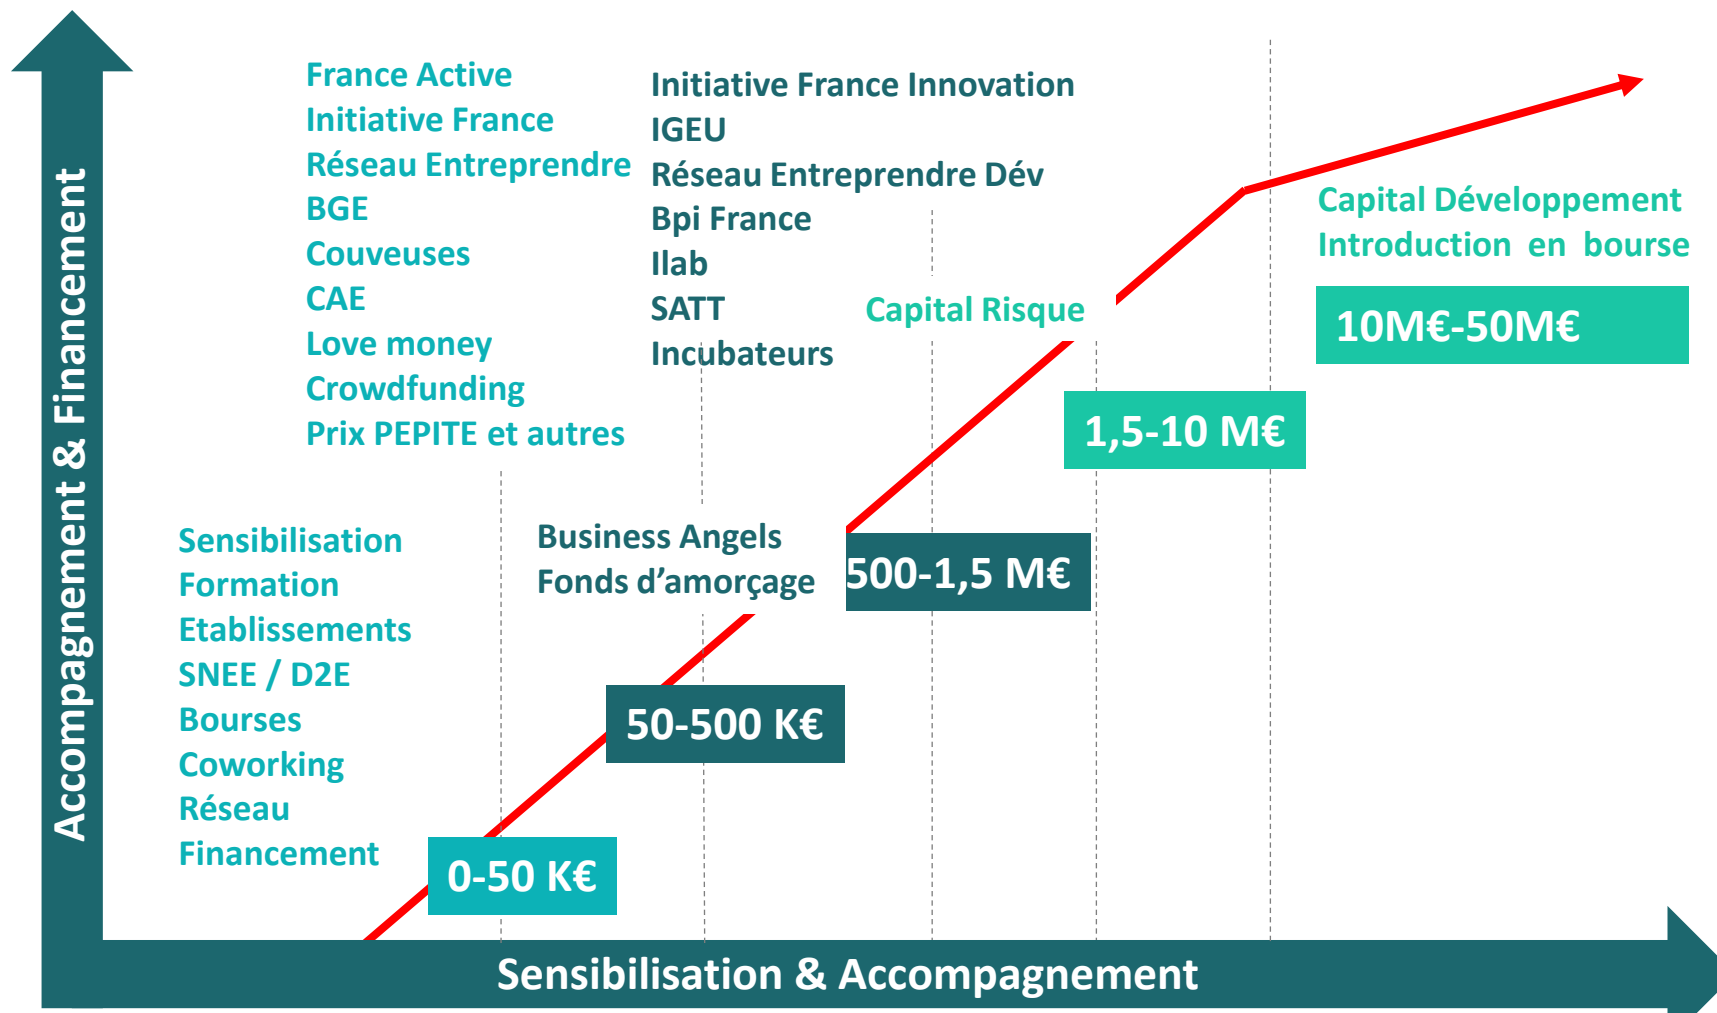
Accompagnement & Financement

France Active
Initiative France
Réseau Entreprendre
BGE
Couveuses
CAE
Love money
Crowdfunding
Prix PEPITE et autres

Initiative France Innovation
IGEU
Réseau Entreprendre Dév
Bpi France
Ilab
SATT
Incubateurs

Capital Risque

Capital Développement
Introduction en bourse

10M€-50M€

1,5-10 M€

Sensibilisation
Formation
Etablissements
SNEE / D2E
Bourses
Coworking
Réseau
Financement

Business Angels
Fonds d'amorçage

500-1,5 M€

50-500 K€

0-50 K€

Sensibilisation & Accompagnement